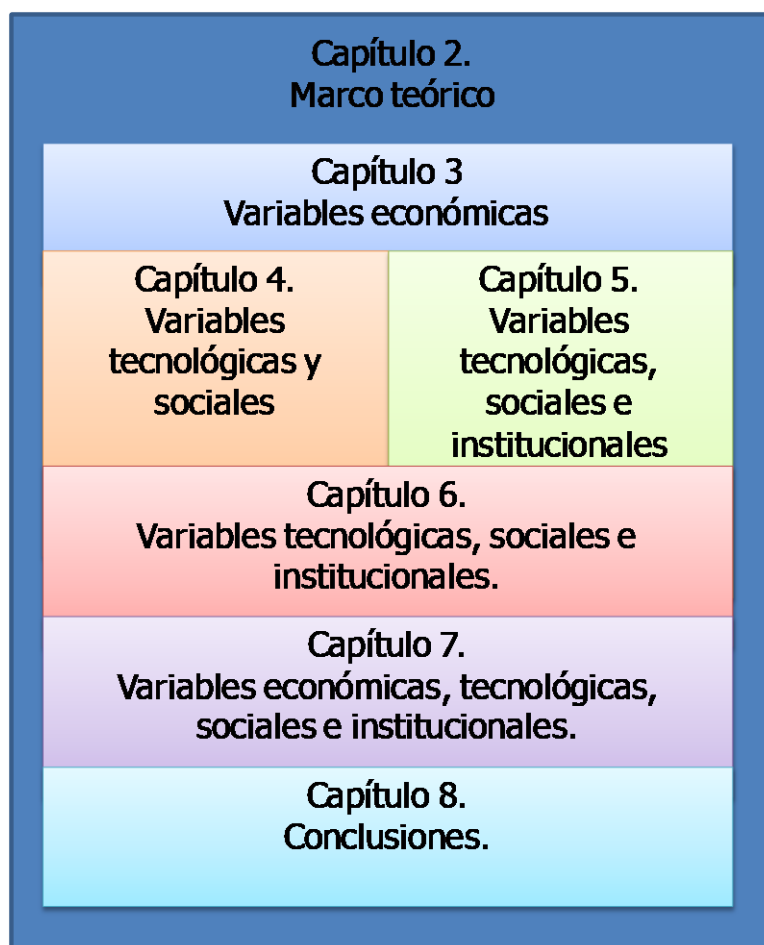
Capítulo 2.
Marco teórico

Capítulo 3
Variables económicas

Capítulo 4.
Variables tecnológicas y sociales

Capítulo 5.
Variables tecnológicas, sociales e institucionales

Capítulo 6.
Variables tecnológicas, sociales e institucionales.

Capítulo 7.
Variables económicas, tecnológicas, sociales e institucionales.

Capítulo 8.
Conclusiones.